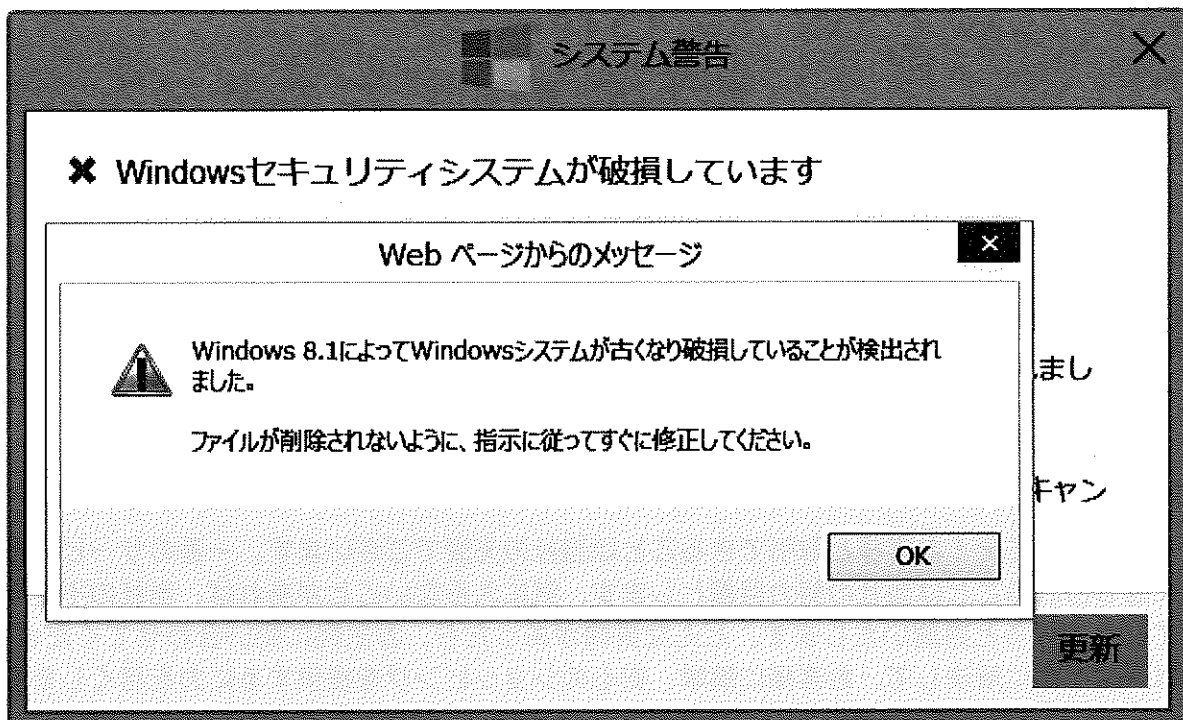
システム警告

✖ Windowsセキュリティシステムが破損しています

Web ページからのメッセージ

Windows 8.1によってWindowsシステムが古くなり破損していることが検出されました。

ファイルが削除されないように、指示に従ってすぐに修正してください。

OK

ました

キャン

更新